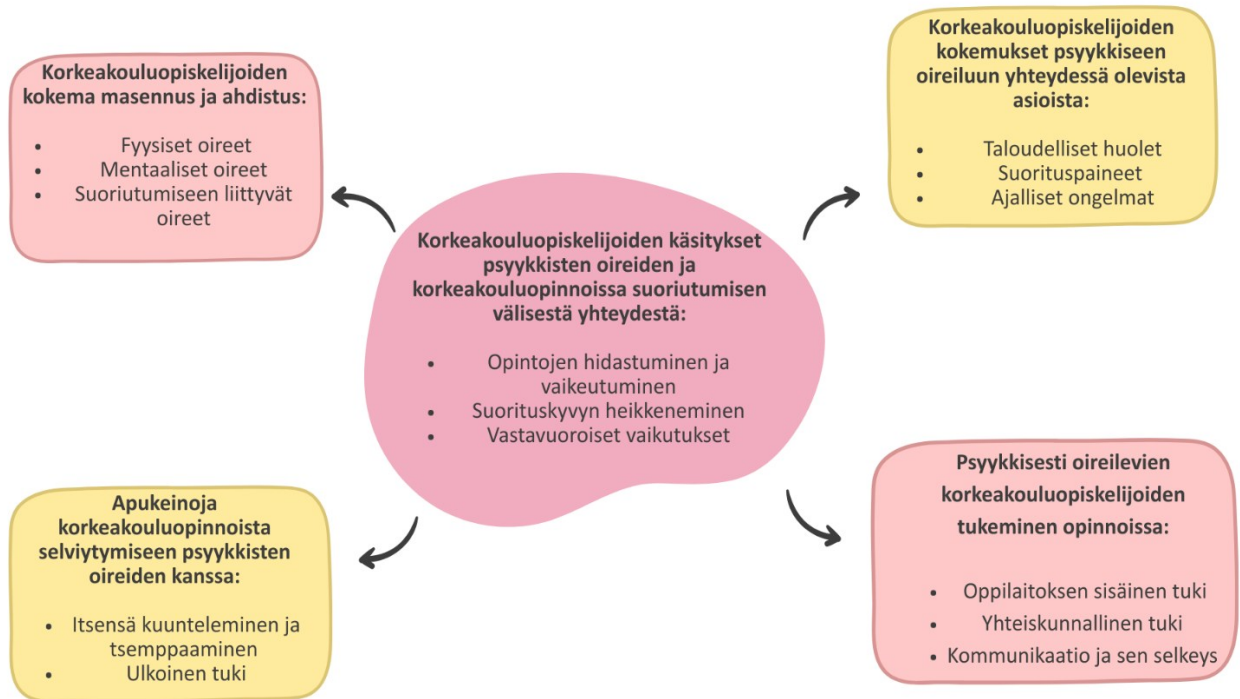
Korkeakouluopiskelijoiden kokema masennus ja ahdistus:

- Fyysiset oireet
- Mentaaliset oireet
- Suoriutumiseen liittyvät oireet

Korkeakouluopiskelijoiden kokemukset psyykkiseen oireiluun yhteydessä olevista asioista:

- Taloudelliset huolet
- Suorituspaineet
- Ajalliset ongelmat

Korkeakouluopiskelijoiden käsitykset psyykkisten oireiden ja korkeakouluopinnoissa suoriutumisen välisestä yhteydestä:

- Opintojen hidastuminen ja vaikeutuminen
- Suorituskyvyn heikkeneminen
- Vastavuoroiset vaikutukset

Apukeinoja korkeakouluopinnoista selviytymiseen psyykkisten oireiden kanssa:

- Itsensä kuunteleminen ja tsemppaaminen
- Ulkoinen tuki

Psyykkisesti oireilevien korkeakouluopiskelijoiden tukeminen opinnoissa:

- Oppilaitoksen sisäinen tuki
- Yhteiskunnallinen tuki
- Kommunikaatio ja sen selkeys